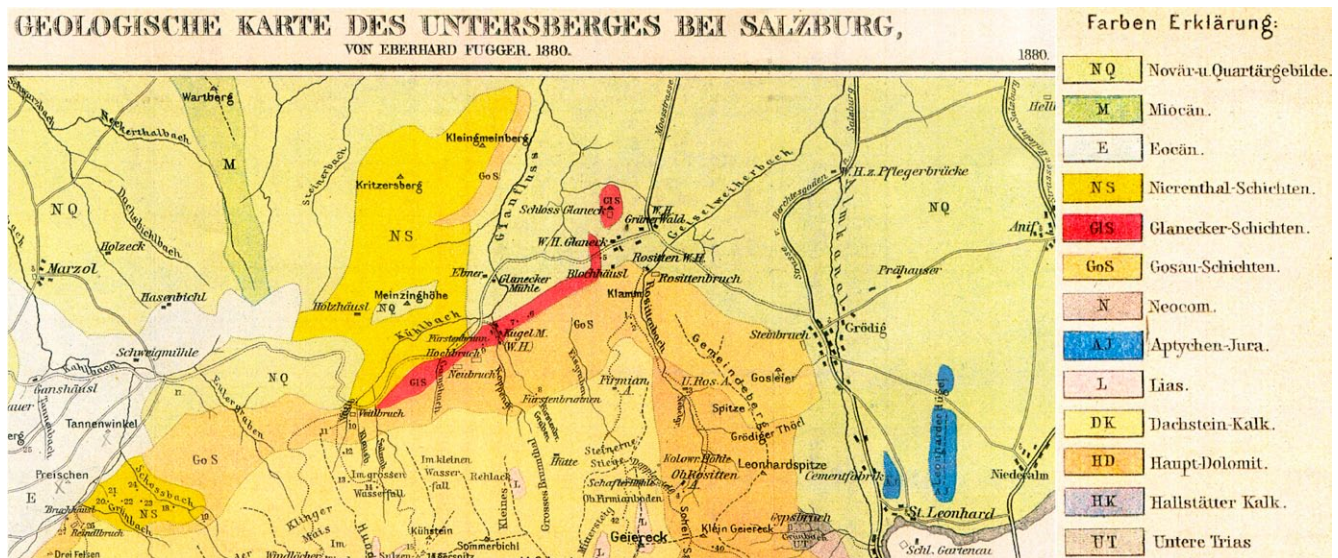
GEOLOGISCHE KARTE DES UNTERSBERGES BEI SALZBURG,
VON EBERHARD FUGGER. 1880.

1880.

Farben Erklärung:

| | |
|---|---|
| NQ | Novär-u. Quartärgebilde. |
| M | Miocän. |
| E | Eocän. |
| NS | Nierenthal-Schichten. |
| GlS | Glanecker-Schichten. |
| GoS | Gosau-Schichten. |
| N | Neocom. |
| AJ | Aptychen-Jura. |
| L | Lias. |
| DK | Dachstein-Kalk. |
| HD | Haupt-Dolomit. |
| HK | Hallstätter Kalk. |
| UT | Untere Trias |

Wartberg
M
NQ
Neckerthalbach
Dachsbichlbach
Holzeck
Marzol
Hasenbichl
Kleingmeinberg
Kritzersberg
GoS
NS
Glanfluss
Schloss Glaneck
GlS
W.H.
Grüner Wald
Gesselweiherbach
W.H.z. Pflegerbrücke
NQ
Anif
Hell
W.H. Glaneck
Ebner
Glanecker Mühle
Blochhäusl
Rositten W.H.
Rosittenbruch
Prähauser
Holzhäusl
Meinzinghöhe
NQ
Klamm
Kühlbach
Fürstenbrunn
Kugel M. (W.H.)
GoS
Steinbruch
Grödig
Schweigmühle
Hochbruch
GlS
Neubruch
Gemeindeberg
Ganshäusl
NQ
Firmian
U. Ros. A.
Gosleier
Spitze
Veitbruch
Fürstenbrunnen
Tannenwinkel
Grödiger Thörl
Preischen
GoS
Im grossen Wasserfall
Im kleinen Wasserfall
Rehlack
Hütte
Steinerne Stiege
Kolowr. Höhle
Oh Rositten
Leonhardspitze
Cementfabrik
St. Leonhard
Niederalm
E
Scheosbach
NS
Grünbach
Brunnbruch
Reindlbruch
Drei Felsen
Klinger
Kühstein
Sommerbichl
Schafterlhöhe
Oh. Firmianboden
Klein Geiereck
Geiereck
Gypsbruch
Schl. Gartenau
Alm Kanal
Salzburg
Berchtesgaden
Strasse